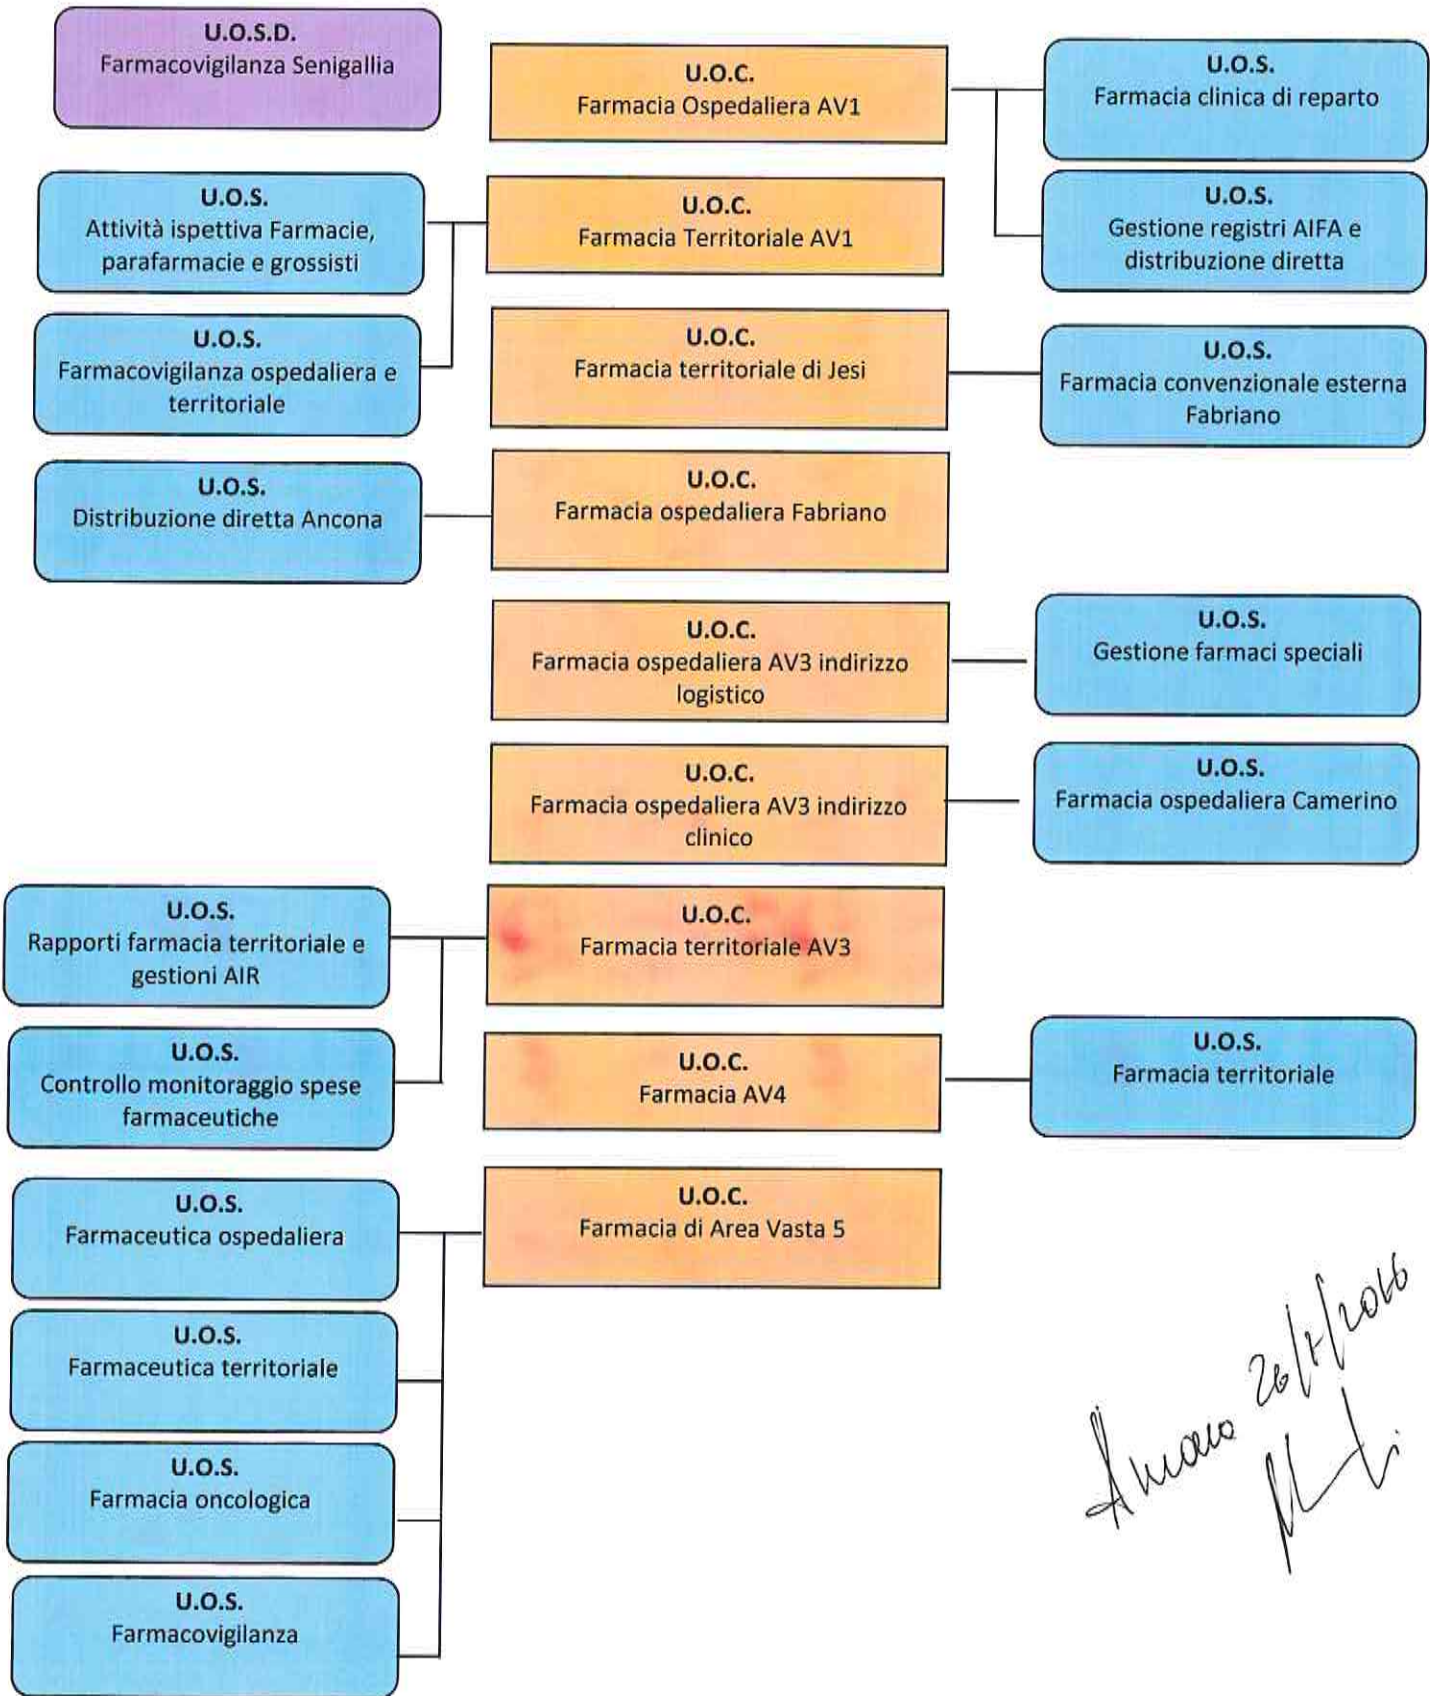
U.O.S.D.
Farmacovigilanza Senigallia

U.O.C.
Farmacia Ospedaliera AV1

U.O.S.
Farmacia clinica di reparto

U.O.S.
Gestione registri AIFA e distribuzione diretta

U.O.S.
Attività ispettiva Farmacie, parafarmacie e grossisti

U.O.C.
Farmacia Territoriale AV1

U.O.S.
Farmacovigilanza ospedaliera e territoriale

U.O.C.
Farmacia territoriale di Jesi

U.O.S.
Farmacia convenzionale esterna Fabriano

U.O.S.
Distribuzione diretta Ancona

U.O.C.
Farmacia ospedaliera Fabriano

U.O.C.
Farmacia ospedaliera AV3 indirizzo logistico

U.O.S.
Gestione farmaci speciali

U.O.C.
Farmacia ospedaliera AV3 indirizzo clinico

U.O.S.
Farmacia ospedaliera Camerino

U.O.S.
Rapporti farmacia territoriale e gestioni AIR

U.O.C.
Farmacia territoriale AV3

U.O.S.
Controllo monitoraggio spese farmaceutiche

U.O.C.
Farmacia AV4

U.O.S.
Farmacia territoriale

U.O.S.
Farmaceutica ospedaliera

U.O.C.
Farmacia di Area Vasta 5

U.O.S.
Farmaceutica territoriale

U.O.S.
Farmacia oncologica

U.O.S.
Farmacovigilanza

Ancona 26/7/2016
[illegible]